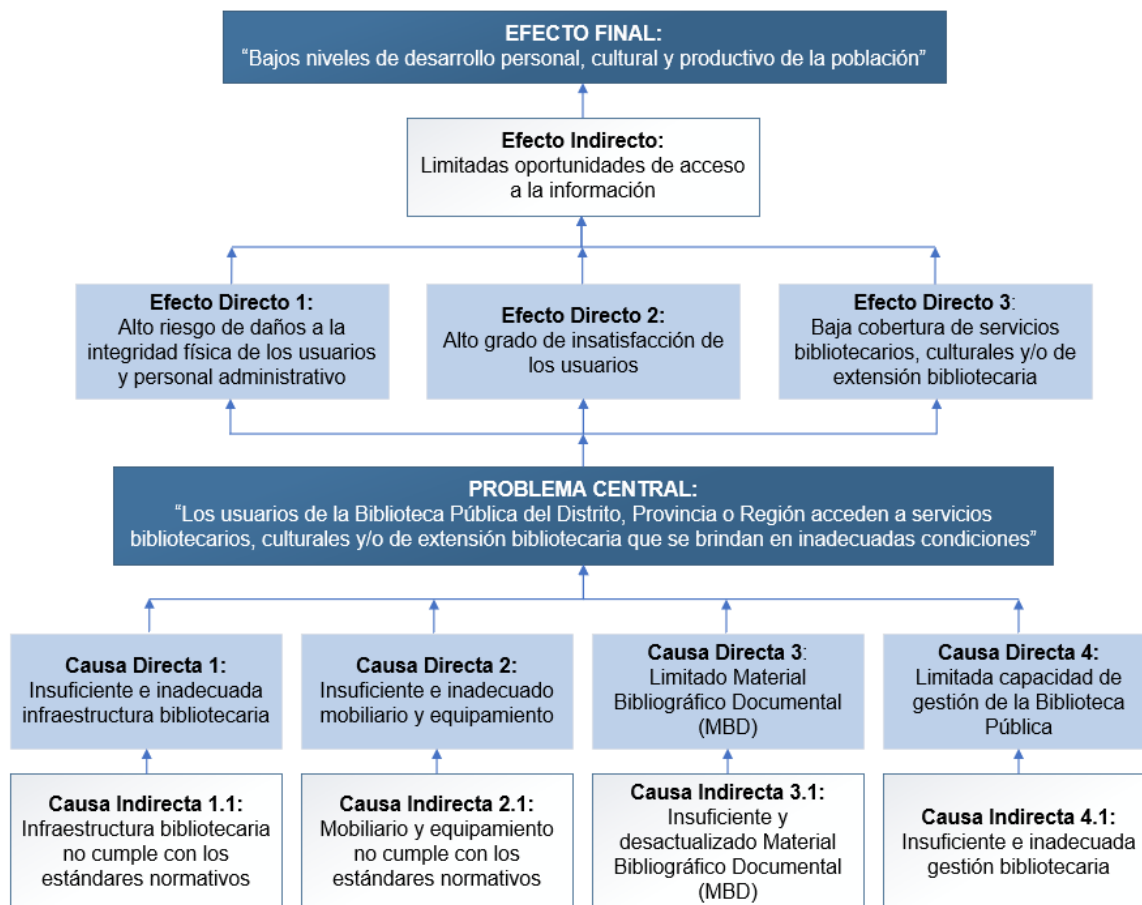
EFECTO FINAL:
"Bajos niveles de desarrollo personal, cultural y productivo de la población"

Efecto Indirecto:
Limitadas oportunidades de acceso a la información

Efecto Directo 1:
Alto riesgo de daños a la integridad física de los usuarios y personal administrativo

Efecto Directo 2:
Alto grado de insatisfacción de los usuarios

Efecto Directo 3:
Baja cobertura de servicios bibliotecarios, culturales y/o de extensión bibliotecaria

PROBLEMA CENTRAL:
"Los usuarios de la Biblioteca Pública del Distrito, Provincia o Región acceden a servicios bibliotecarios, culturales y/o de extensión bibliotecaria que se brindan en inadecuadas condiciones"

Causa Directa 1:
Insuficiente e inadecuada infraestructura bibliotecaria

Causa Directa 2:
Insuficiente e inadecuado mobiliario y equipamiento

Causa Directa 3:
Limitado Material Bibliográfico Documental (MBD)

Causa Directa 4:
Limitada capacidad de gestión de la Biblioteca Pública

Causa Indirecta 1.1:
Infraestructura bibliotecaria no cumple con los estándares normativos

Causa Indirecta 2.1:
Mobiliario y equipamiento no cumple con los estándares normativos

Causa Indirecta 3.1:
Insuficiente y desactualizado Material Bibliográfico Documental (MBD)

Causa Indirecta 4.1:
Insuficiente e inadecuada gestión bibliotecaria